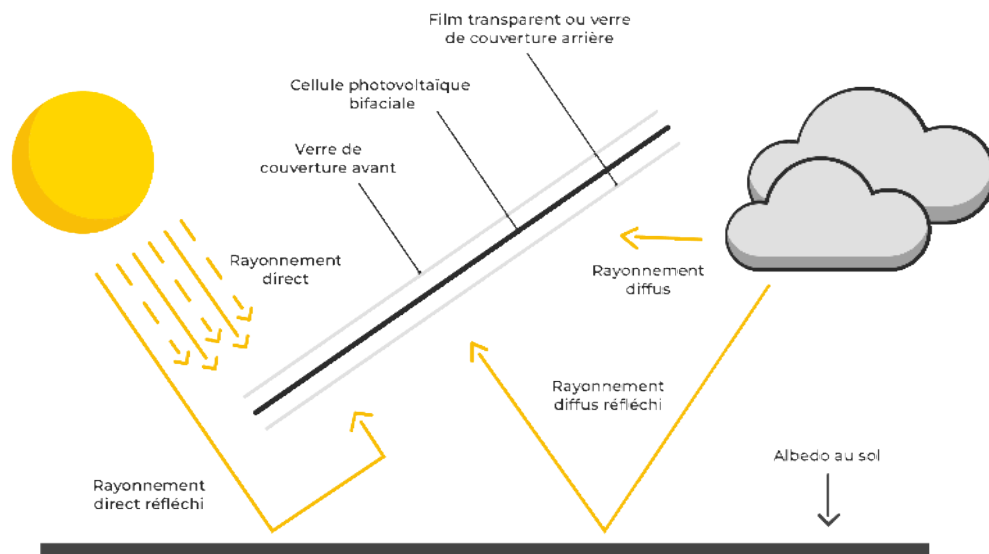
Film transparent ou verre de couverture arrière

Cellule photovoltaïque bifaciale

Verre de couverture avant

Rayonnement direct

Rayonnement diffus

Rayonnement diffus réfléchi

Albedo au sol

Rayonnement direct réfléchi